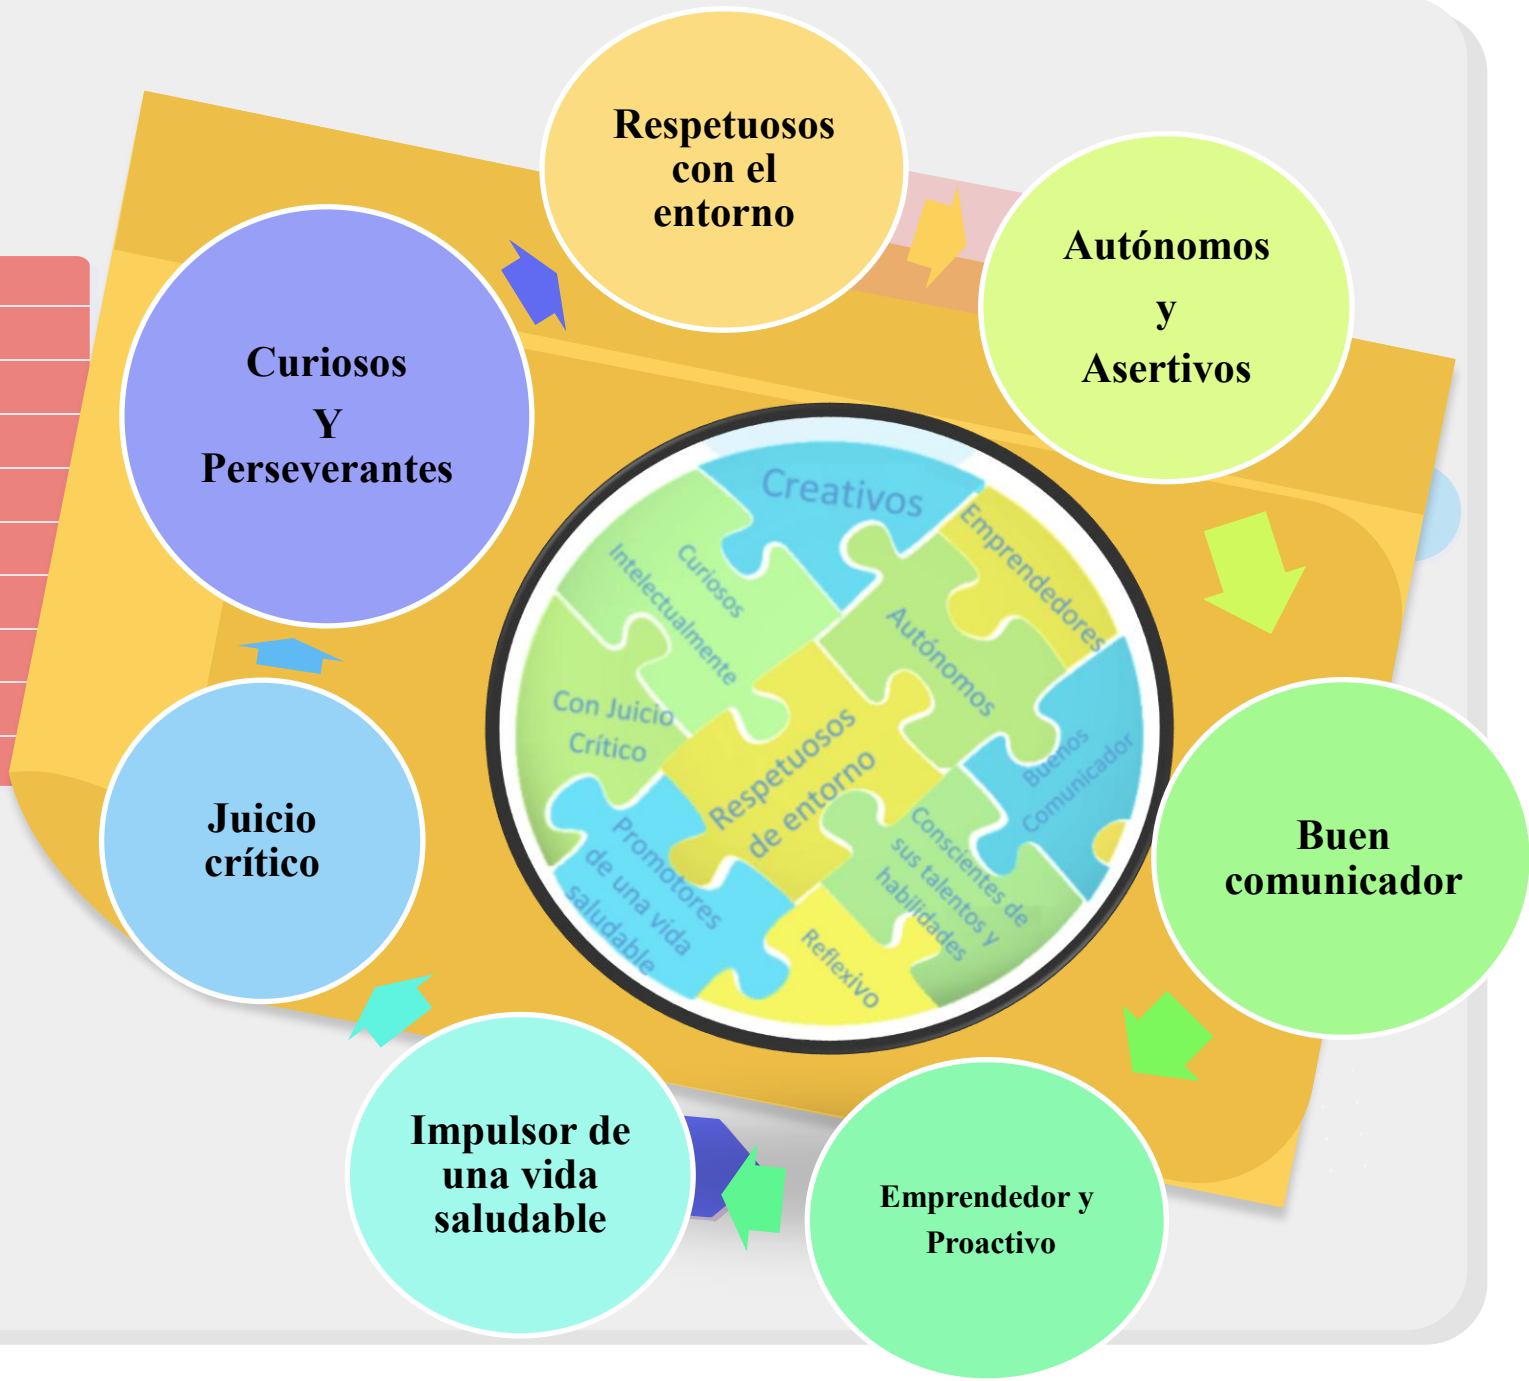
Respetuosos con el entorno

Autónomos y Asertivos

Curiosos Y Perseverantes

Creativos

Emprendedores

Curiosos Intelectualmente

Autónomos

Con Juicio Crítico

Respetuosos de entorno

Buenos Comunicador

Promotores de una vida saludable

Conscientes de sus talentos y habilidades

Reflexivo

Buen comunicador

Juicio crítico

Impulsor de una vida saludable

Emprendedor y Proactivo